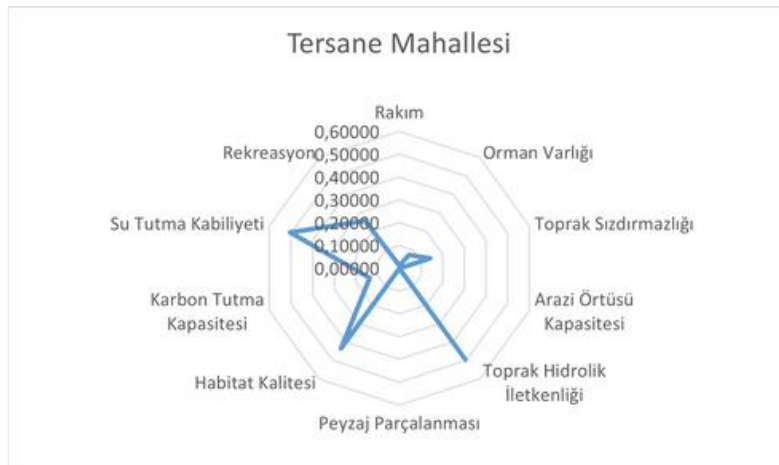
Tersane Mahallesi

Rakım

0,60000
0,50000
0,40000
0,30000
0,20000
0,10000
0,00000

Orman Varlığı

Toprak Sızdırmazlığı

Arazi Örtüsü Kapasitesi

Toprak Hidrolik İletkenliği

Peyzaj Parçalanması

Habitat Kalitesi

Karbon Tutma Kapasitesi

Su Tutma Kabiliyeti

Rekreasyon